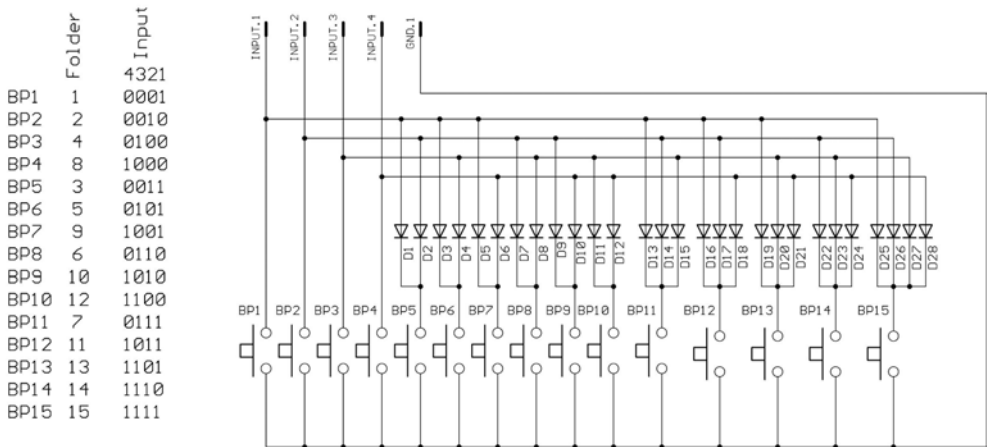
| | Folder | Input |
|---|---|---|
| | | 4321 |
| BP1 | 1 | 0001 |
| BP2 | 2 | 0010 |
| BP3 | 4 | 0100 |
| BP4 | 8 | 1000 |
| BP5 | 3 | 0011 |
| BP6 | 5 | 0101 |
| BP7 | 9 | 1001 |
| BP8 | 6 | 0110 |
| BP9 | 10 | 1010 |
| BP10 | 12 | 1100 |
| BP11 | 7 | 0111 |
| BP12 | 11 | 1011 |
| BP13 | 13 | 1101 |
| BP14 | 14 | 1110 |
| BP15 | 15 | 1111 |

INPUT.1 INPUT.2 INPUT.3 INPUT.4 GND.1

D1 D2 D3 D4 D5 D6 D7 D8 D9 D10 D11 D12 D13 D14 D15 D16 D17 D18 D19 D20 D21 D22 D23 D24 D25 D26 D27 D28

BP1 BP2 BP3 BP4 BP5 BP6 BP7 BP8 BP9 BP10 BP11 BP12 BP13 BP14 BP15